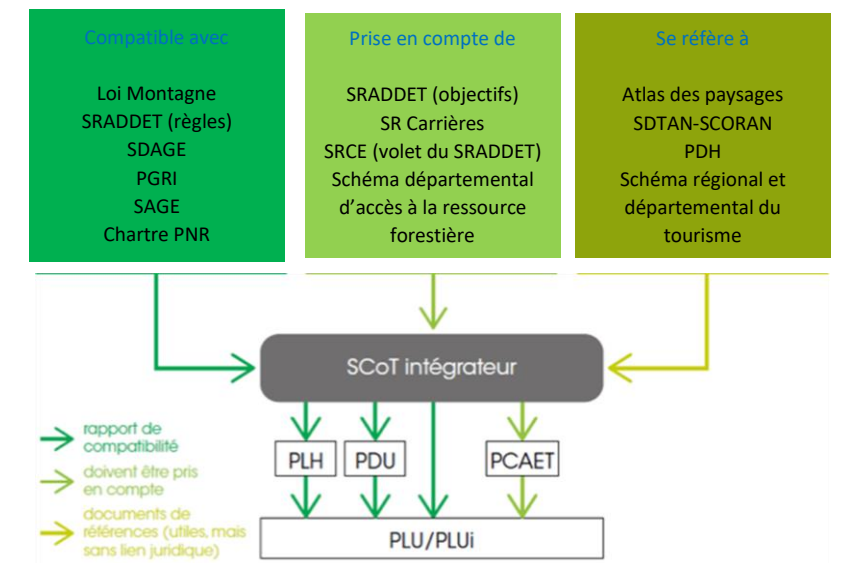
Compatible avec

Loi Montagne
SRADDET (règles)
SDAGE
PGRI
SAGE
Chartre PNR

Prise en compte de

SRADDET (objectifs)
SR Carrières
SRCE (volet du SRADDET)
Schéma départemental d'accès à la ressource forestière

Se réfère à

Atlas des paysages
SDTAN-SCORAN
PDH
Schéma régional et départemental du tourisme

SCoT intégrateur

PLH
PDU
PCAET
PLU/PLUi

rapport de compatibilité
doivent être pris en compte
documents de références (utiles, mais sans lien juridique)